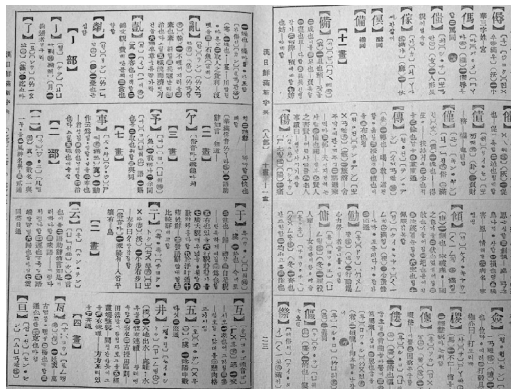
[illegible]

漢日辭源字典

【一部】

【丁】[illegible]

【乙部】

【了】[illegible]

【予】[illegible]

【事】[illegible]

【二部】

【二】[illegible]

【于】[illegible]

【云】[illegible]

【五】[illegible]

【井】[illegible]

【亙】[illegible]

【亡】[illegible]

【亢】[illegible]

【十一畫】

【備】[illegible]

【傅】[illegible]

【傍】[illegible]

【傑】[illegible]

【傚】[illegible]

【傭】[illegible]

【傳】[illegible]

【債】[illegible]

【傷】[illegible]

【傾】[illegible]

【僅】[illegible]

【僉】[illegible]

【働】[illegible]

【像】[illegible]

【僚】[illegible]

【僕】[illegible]

漢日辭源字典 人部 十一畫